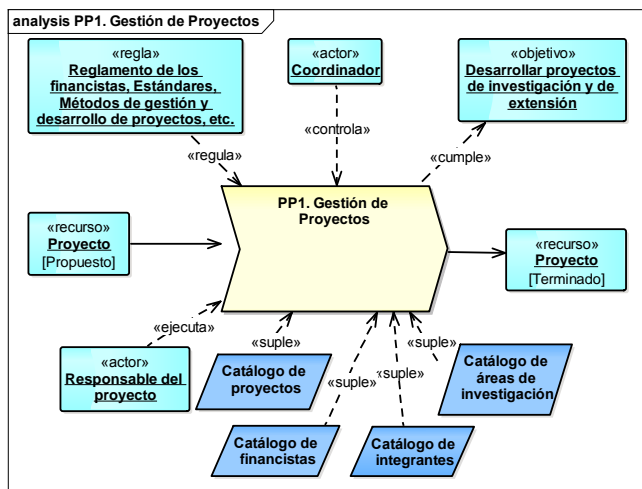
analysis PP1. Gestión de Proyectos

«regla»
Reglamento de los financistas, Estándares, Métodos de gestión y desarrollo de proyectos, etc.

«actor»
Coordinador

«objetivo»
Desarrollar proyectos de investigación y de extensión

«controla»

«regula»

«cumple»

«recurso»
Proyecto
[Propuesto]

PP1. Gestión de Proyectos

«recurso»
Proyecto
[Terminado]

«ejecuta»

«suple»

«suple»

«suple»

«suple»

«actor»
Responsable del proyecto

Catálogo de proyectos

Catálogo de áreas de investigación

Catálogo de financistas

Catálogo de integrantes